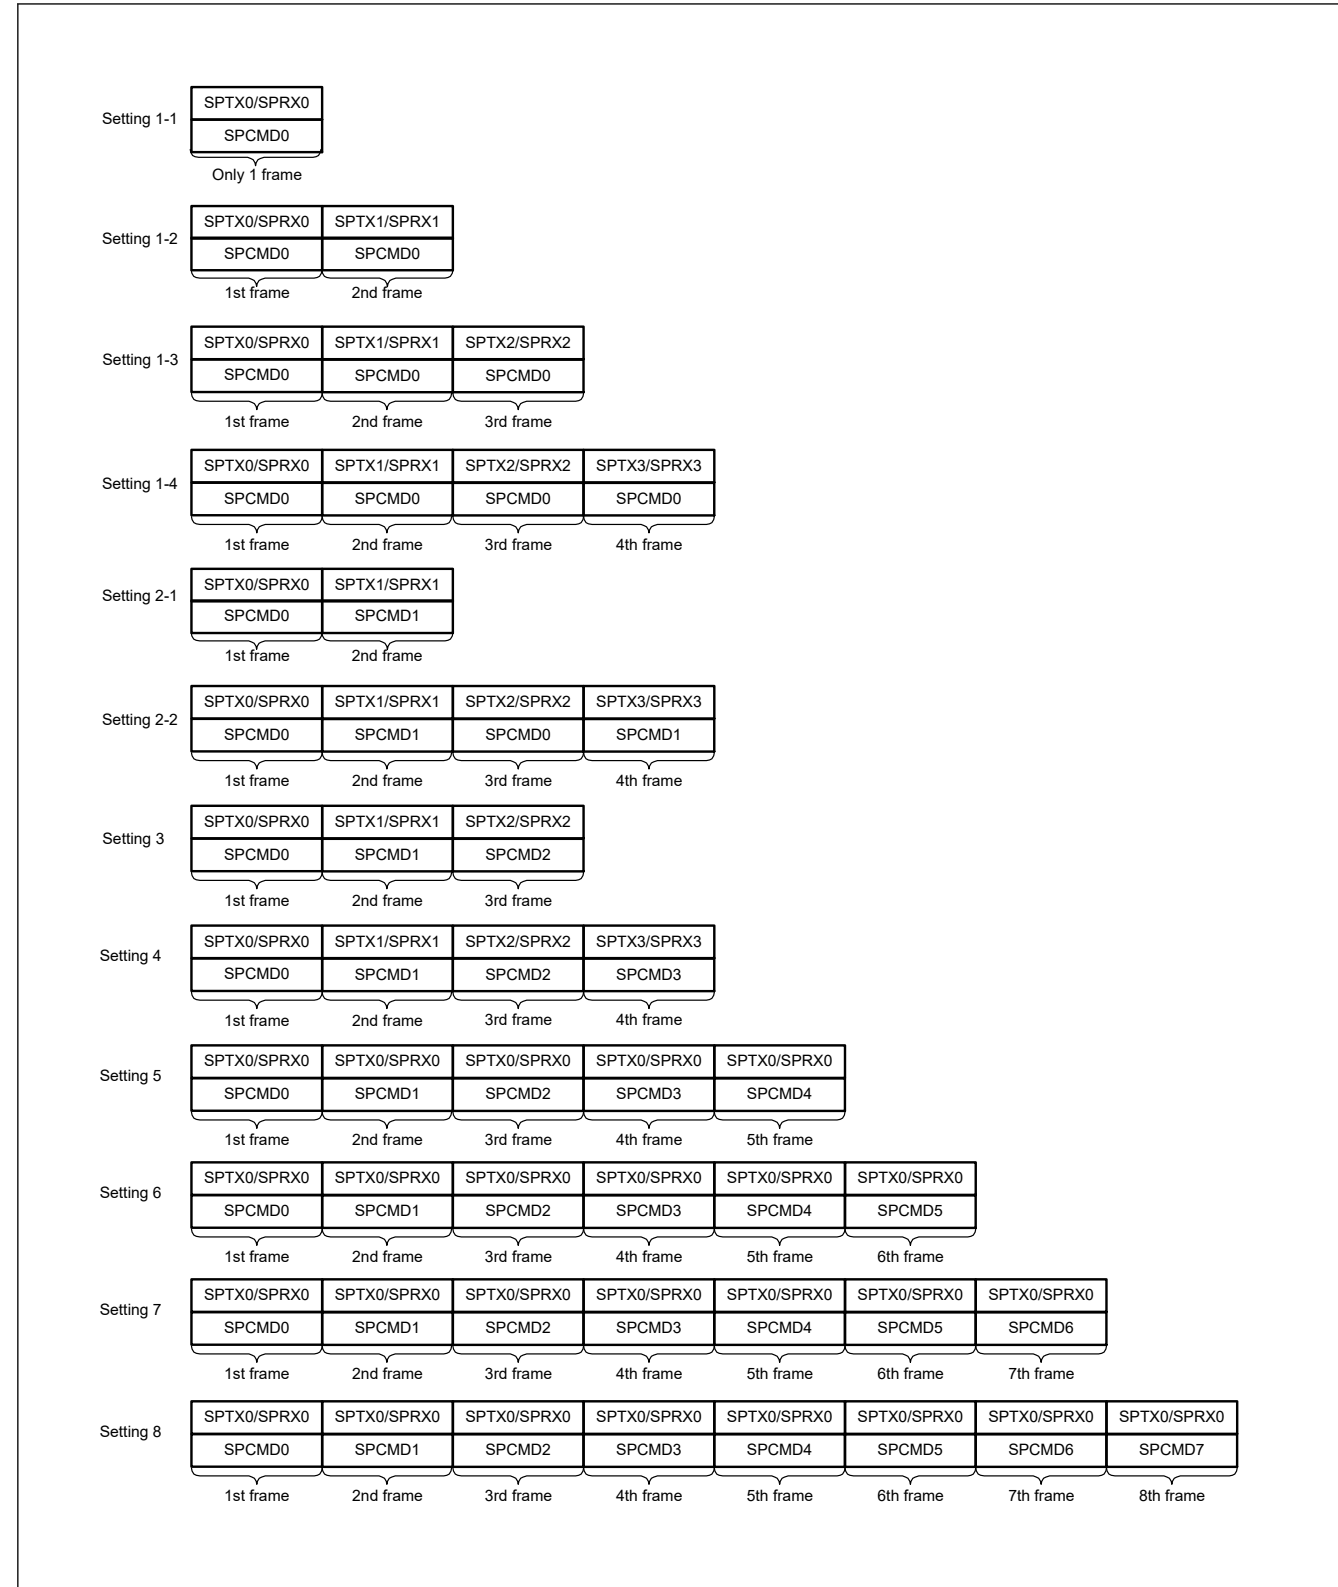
Setting 1-1
SPTX0/SPRX0
SPCMD0
Only 1 frame

Setting 1-2
SPTX0/SPRX0 SPTX1/SPRX1
SPCMD0 SPCMD0
1st frame 2nd frame

Setting 1-3
SPTX0/SPRX0 SPTX1/SPRX1 SPTX2/SPRX2
SPCMD0 SPCMD0 SPCMD0
1st frame 2nd frame 3rd frame

Setting 1-4
SPTX0/SPRX0 SPTX1/SPRX1 SPTX2/SPRX2 SPTX3/SPRX3
SPCMD0 SPCMD0 SPCMD0 SPCMD0
1st frame 2nd frame 3rd frame 4th frame

Setting 2-1
SPTX0/SPRX0 SPTX1/SPRX1
SPCMD0 SPCMD1
1st frame 2nd frame

Setting 2-2
SPTX0/SPRX0 SPTX1/SPRX1 SPTX2/SPRX2 SPTX3/SPRX3
SPCMD0 SPCMD1 SPCMD0 SPCMD1
1st frame 2nd frame 3rd frame 4th frame

Setting 3
SPTX0/SPRX0 SPTX1/SPRX1 SPTX2/SPRX2
SPCMD0 SPCMD1 SPCMD2
1st frame 2nd frame 3rd frame

Setting 4
SPTX0/SPRX0 SPTX1/SPRX1 SPTX2/SPRX2 SPTX3/SPRX3
SPCMD0 SPCMD1 SPCMD2 SPCMD3
1st frame 2nd frame 3rd frame 4th frame

Setting 5
SPTX0/SPRX0 SPTX0/SPRX0 SPTX0/SPRX0 SPTX0/SPRX0 SPTX0/SPRX0
SPCMD0 SPCMD1 SPCMD2 SPCMD3 SPCMD4
1st frame 2nd frame 3rd frame 4th frame 5th frame

Setting 6
SPTX0/SPRX0 SPTX0/SPRX0 SPTX0/SPRX0 SPTX0/SPRX0 SPTX0/SPRX0 SPTX0/SPRX0
SPCMD0 SPCMD1 SPCMD2 SPCMD3 SPCMD4 SPCMD5
1st frame 2nd frame 3rd frame 4th frame 5th frame 6th frame

Setting 7
SPTX0/SPRX0 SPTX0/SPRX0 SPTX0/SPRX0 SPTX0/SPRX0 SPTX0/SPRX0 SPTX0/SPRX0 SPTX0/SPRX0
SPCMD0 SPCMD1 SPCMD2 SPCMD3 SPCMD4 SPCMD5 SPCMD6
1st frame 2nd frame 3rd frame 4th frame 5th frame 6th frame 7th frame

Setting 8
SPTX0/SPRX0 SPTX0/SPRX0 SPTX0/SPRX0 SPTX0/SPRX0 SPTX0/SPRX0 SPTX0/SPRX0 SPTX0/SPRX0 SPTX0/SPRX0
SPCMD0 SPCMD1 SPCMD2 SPCMD3 SPCMD4 SPCMD5 SPCMD6 SPCMD7
1st frame 2nd frame 3rd frame 4th frame 5th frame 6th frame 7th frame 8th frame